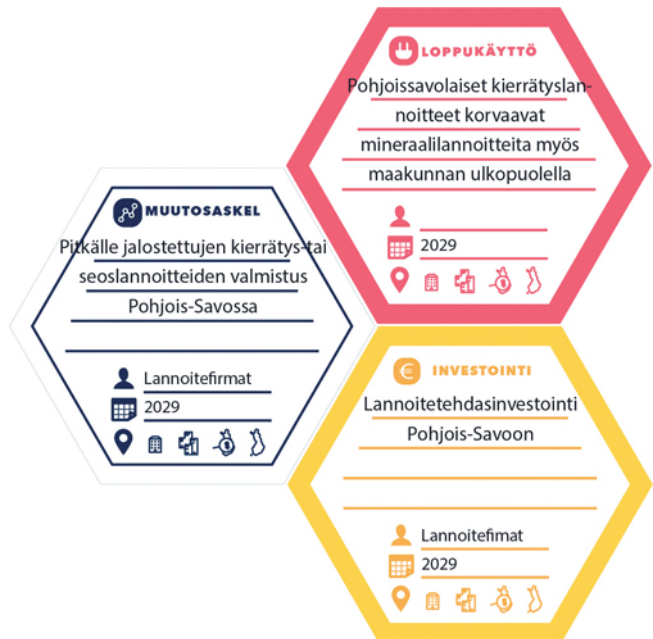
LOPPUKÄYTTÖ

Pohjoissavolaiset kierrätyslannoitteet korvaavat mineraalilannoitteita myös maakunnan ulkopuolella

2029

MUUTOSASKEL

Pitkälle jalostettujen kierrätys-tai seoslannoitteiden valmistus Pohjois-Savossa

Lannoitefirmat

2029

INVESTOINTI

Lannoitetehdasinvestointi Pohjois-Savoon

Lannoitefirmat

2029